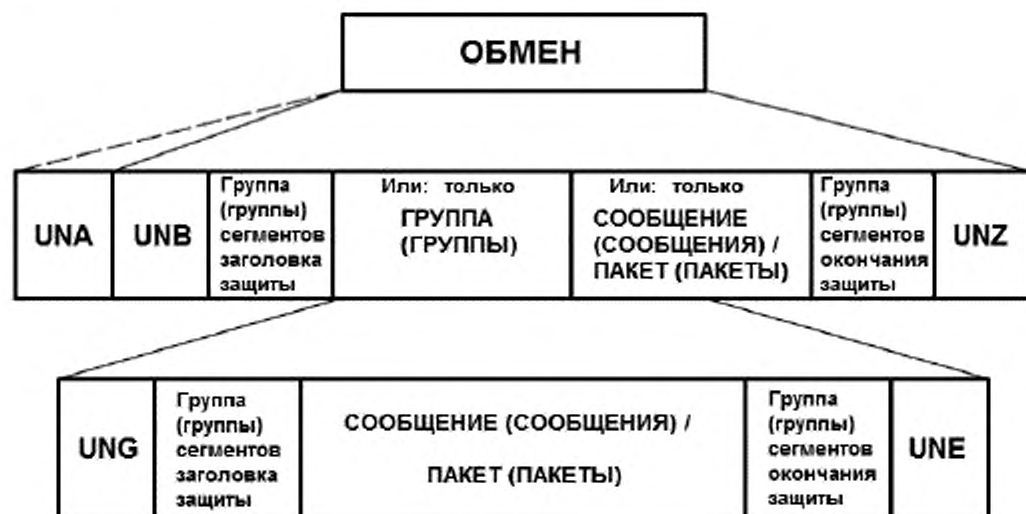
ОБМЕН

| UNA | UNB | Группа (группы) сегментов заголовка защиты | Или: только ГРУППА (ГРУППЫ) | Или: только СООБЩЕНИЕ (СООБЩЕНИЯ) / ПАКЕТ (ПАКЕТЫ) | Группа (группы) сегментов окончания защиты | UNZ |
|---|---|---|---|---|---|---|

| UNG | Группа (группы) сегментов заголовка защиты | СООБЩЕНИЕ (СООБЩЕНИЯ) / ПАКЕТ (ПАКЕТЫ) | Группа (группы) сегментов окончания защиты | UNE |
|---|---|---|---|---|